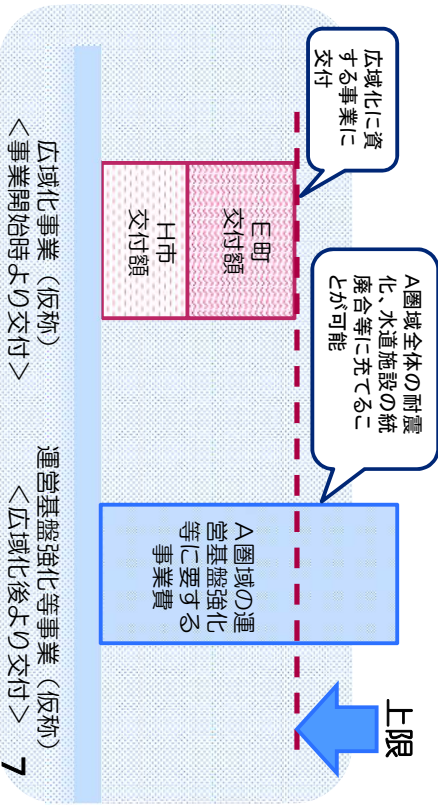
広域化に資する事業に交付

E町交付額

H市交付額

A圏域全体の耐震化、水道施設の統廃合等に充てることが可能

A圏域の運営基盤強化等に要する事業費

上限

広域化事業（仮称）
＜事業開始時より交付＞

運営基盤強化等事業（仮称）
＜広域化後より交付＞

7